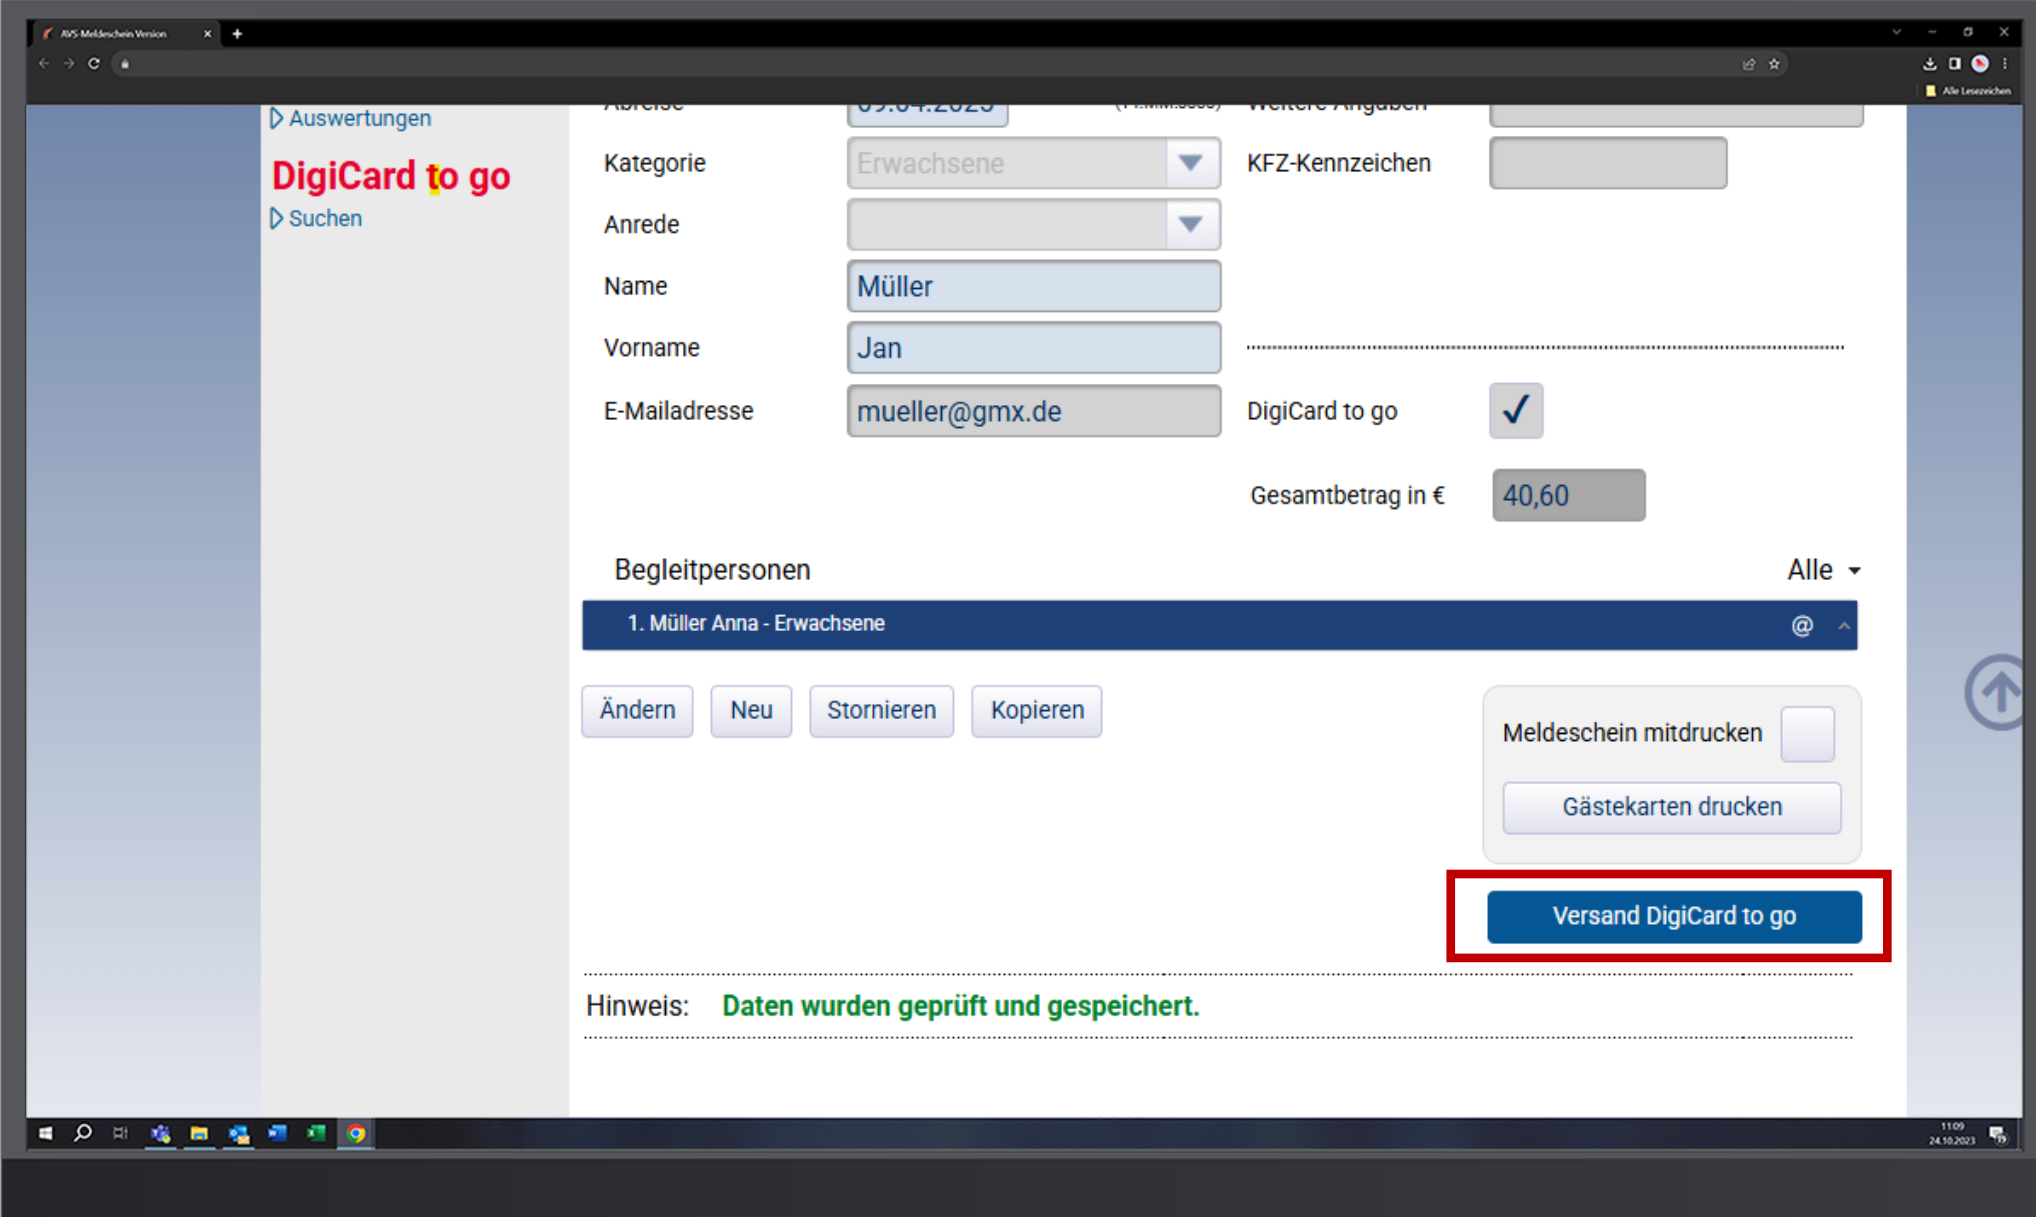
AVS-Meldeschein Version

Alle Lesezeichen

Auswertungen

DigiCard to go

Suchen

Abreise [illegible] Weitere Angaben

Kategorie Erwachsene

KFZ-Kennzeichen

Anrede

Name Müller

Vorname Jan

E-Mailadresse mueller@gmx.de

DigiCard to go ✓

Gesamtbetrag in € 40,60

Begleitpersonen

Alle

1. Müller Anna - Erwachsene @

Ändern Neu Stornieren Kopieren

Meldeschein mitdrucken

Gästekarten drucken

Versand DigiCard to go

Hinweis: Daten wurden geprüft und gespeichert.

11:09
24.10.2023